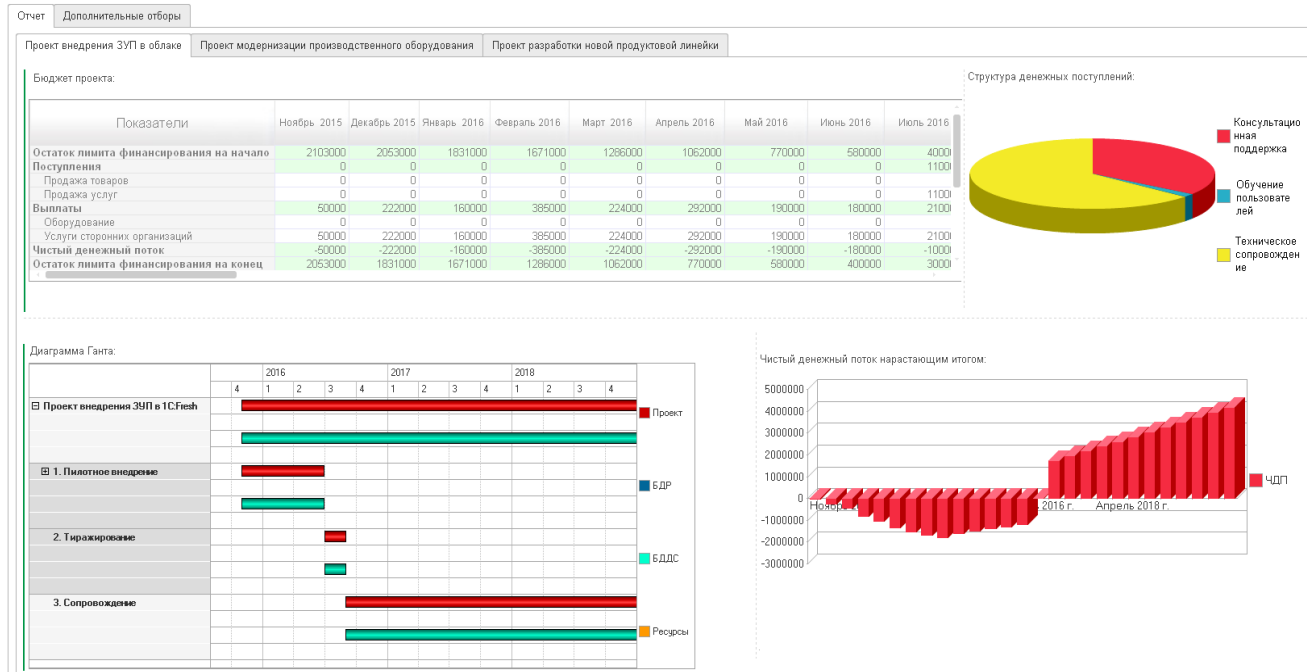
Отчет | Дополнительные отборы

Проект внедрения ЗУП в облаке | Проект модернизации производственного оборудования | Проект разработки новой продуктовой линейки

Бюджет проекта:

| Показатели | Ноябрь 2015 | Декабрь 2015 | Январь 2016 | Февраль 2016 | Март 2016 | Апрель 2016 | Май 2016 | Июнь 2016 | Июль 2016 |
|---|---|---|---|---|---|---|---|---|---|
| Остаток лимита финансирования на начало | 2103000 | 2053000 | 1831000 | 1671000 | 1286000 | 1062000 | 770000 | 580000 | 40000 |
| Поступления | 0 | 0 | 0 | 0 | 0 | 0 | 0 | 0 | 11000 |
| Продажа товаров | 0 | 0 | 0 | 0 | 0 | 0 | 0 | 0 | |
| Продажа услуг | 0 | 0 | 0 | 0 | 0 | 0 | 0 | 0 | 11000 |
| Выплаты | 50000 | 222000 | 160000 | 385000 | 224000 | 292000 | 190000 | 180000 | 21000 |
| Оборудование | 0 | 0 | 0 | 0 | 0 | 0 | 0 | 0 | |
| Услуги сторонних организаций | 50000 | 222000 | 160000 | 385000 | 224000 | 292000 | 190000 | 180000 | 21000 |
| Чистый денежный поток | -50000 | -222000 | -160000 | -385000 | -224000 | -292000 | -190000 | -180000 | -1000 |
| Остаток лимита финансирования на конец | 2053000 | 1831000 | 1671000 | 1286000 | 1062000 | 770000 | 580000 | 400000 | 3000 |

Структура денежных поступлений:

Консультационная поддержка
Обучение пользователей
Техническое сопровождение

Диаграмма Ганта:

2016 2017 2018
4 1 2 3 4 1 2 3 4 1 2 3 4

⊟ Проект внедрения ЗУП в 1С:Fresh
⊞ 1. Пилотное внедрение
2. Тиражирование
3. Сопровождение

Проект
БДР
БДДС
Ресурсы

Чистый денежный поток нарастающим итогом:

5000000
4000000
3000000
2000000
1000000
0
-1000000
-2000000
-3000000

Ноябр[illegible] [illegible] 2016 г. Апрель 2018 г.

ЧДП